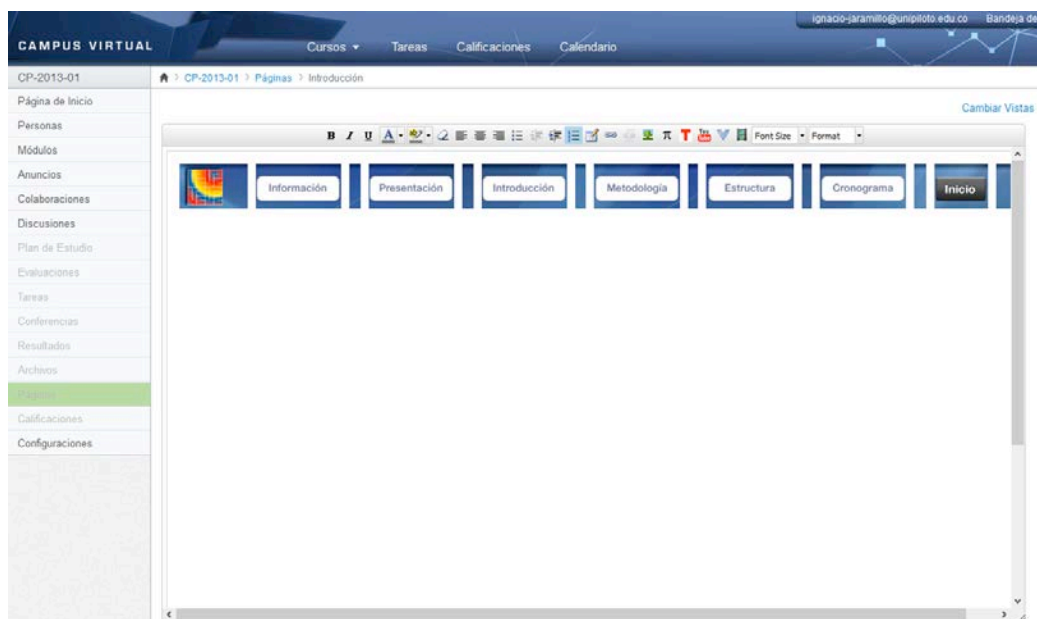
ignacio-jaramillo@unipiloto.edu.co Bandeja de

CAMPUS VIRTUAL

Cursos ▾ Tareas Calificaciones Calendario

CP-2013-01

CP-2013-01 > Páginas > Introducción

Página de Inicio
Personas
Módulos
Anuncios
Colaboraciones
Discusiones
Plan de Estudio
Evaluaciones
Tareas
Conferencias
Resultados
Archivos
Páginas
Calificaciones
Configuraciones

Cambiar Vistas

B I U A Font Size Format

Información Presentación Introducción Metodología Estructura Cronograma Inicio